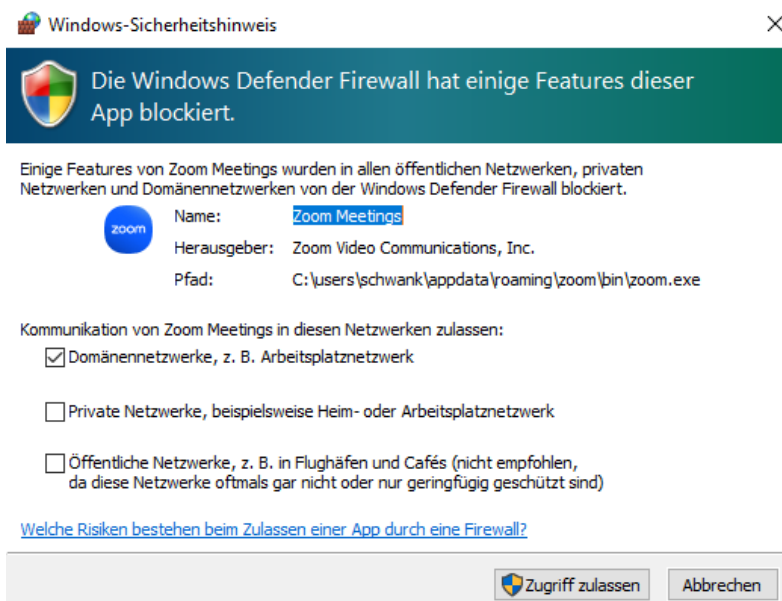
Windows-Sicherheitshinweis

Die Windows Defender Firewall hat einige Features dieser App blockiert.

Einige Features von Zoom Meetings wurden in allen öffentlichen Netzwerken, privaten Netzwerken und Domänennetzwerken von der Windows Defender Firewall blockiert.

zoom

Name: Zoom Meetings
Herausgeber: Zoom Video Communications, Inc.
Pfad: C:\users\schwank\appdata\roaming\zoom\bin\zoom.exe

Kommunikation von Zoom Meetings in diesen Netzwerken zulassen:

Domänennetzwerke, z. B. Arbeitsplatznetzwerk

Private Netzwerke, beispielsweise Heim- oder Arbeitsplatznetzwerk

Öffentliche Netzwerke, z. B. in Flughäfen und Cafés (nicht empfohlen, da diese Netzwerke oftmals gar nicht oder nur geringfügig geschützt sind)

Welche Risiken bestehen beim Zulassen einer App durch eine Firewall?

Zugriff zulassen

Abbrechen